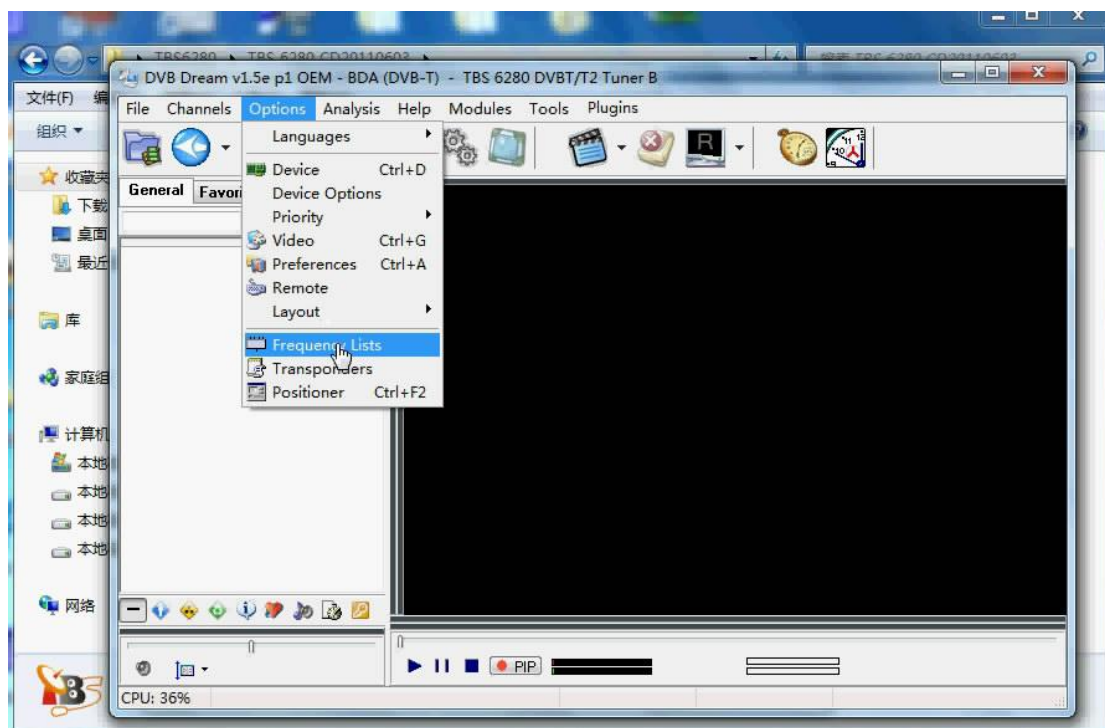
TBS6280 ▸ TBS 6280 CD20110603 ▸

DVB Dream v1.5e p1 OEM - BDA (DVB-T) - TBS 6280 DVBT/T2 Tuner B

文件(F) 编

组织 ▾

收藏夹

下载

桌面

最近

库

家庭组

计算机

本地

本地

本地

本地

网络

File Channels Options Analysis Help Modules Tools Plugins

General Favori

Languages

Device Ctrl+D

Device Options

Priority

Video Ctrl+G

Preferences Ctrl+A

Remote

Layout

Frequency Lists

Transponders

Positioner Ctrl+F2

R

PIP

CPU: 36%